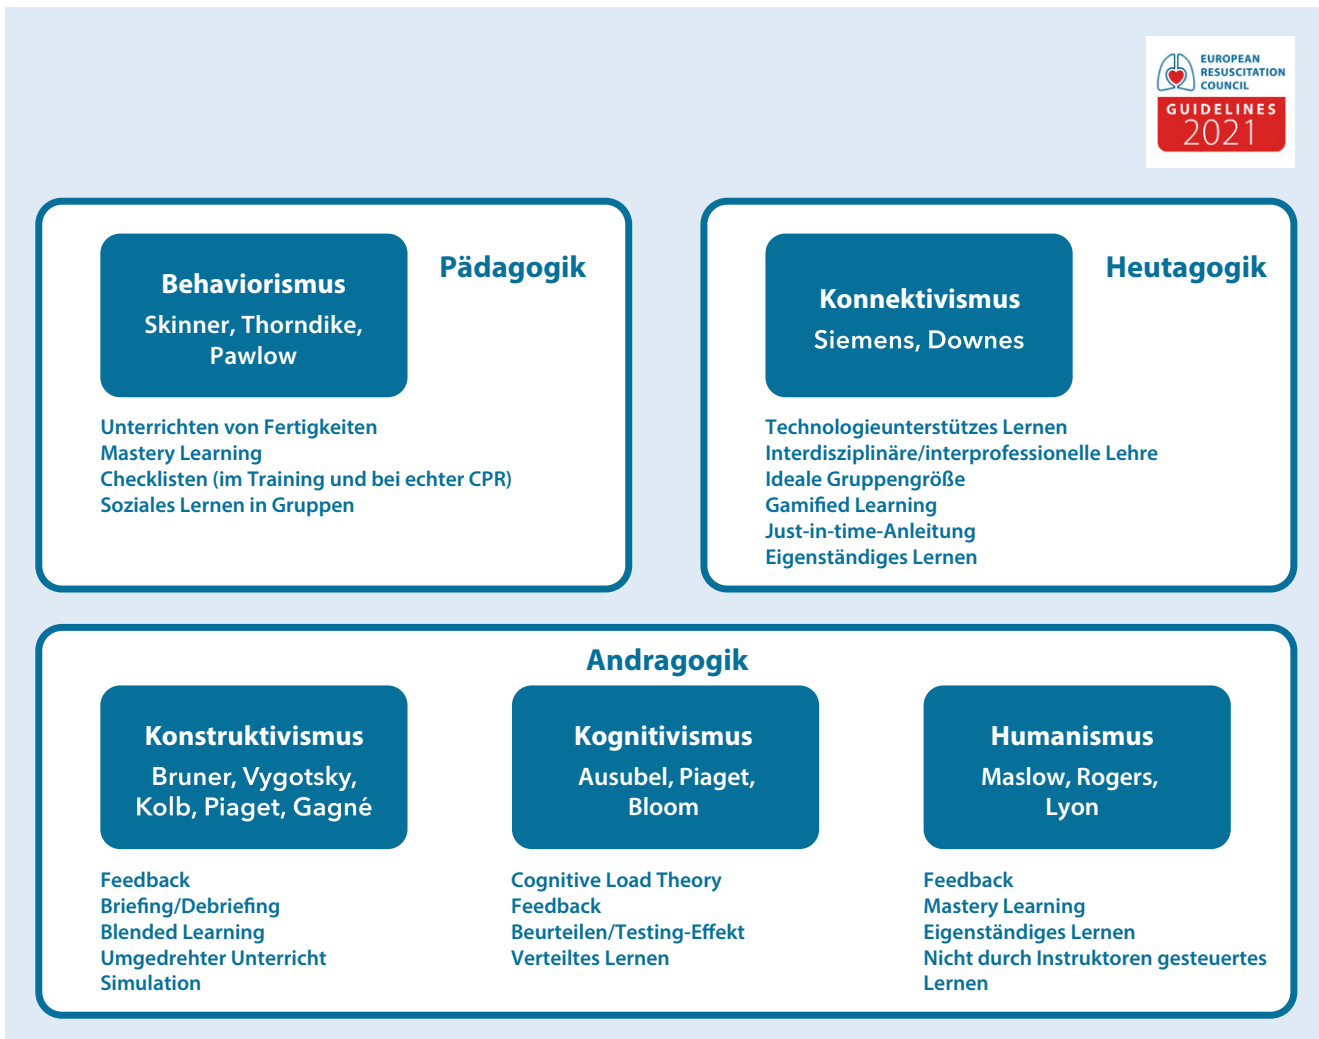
EUROPEAN RESUSCITATION COUNCIL
GUIDELINES 2021

Behaviorismus
Skinner, Thorndike, Pawlow

Pädagogik

Unterrichten von Fertigkeiten
Mastery Learning
Checklisten (im Training und bei echter CPR)
Soziales Lernen in Gruppen

Konnektivismus
Siemens, Downes

Heutagogik

Technologieunterstützes Lernen
Interdisziplinäre/interprofessionelle Lehre
Ideale Gruppengröße
Gamified Learning
Just-in-time-Anleitung
Eigenständiges Lernen

Andragogik

Konstruktivismus
Bruner, Vygotsky, Kolb, Piaget, Gagné

Feedback
Briefing/Debriefing
Blended Learning
Umgedrehter Unterricht
Simulation

Kognitivismus
Ausubel, Piaget, Bloom

Cognitive Load Theory
Feedback
Beurteilen/Testing-Effekt
Verteiltes Lernen

Humanismus
Maslow, Rogers, Lyon

Feedback
Mastery Learning
Eigenständiges Lernen
Nicht durch Instruktoren gesteuertes Lernen